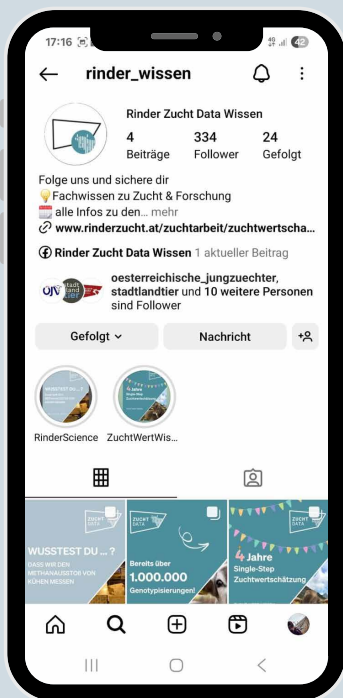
17:16 4G 42

rinder_wissen

Rinder Zucht Data Wissen
4 Beiträge
334 Follower
24 Gefolgt

Folge uns und sichere dir
💡Fachwissen zu Zucht & Forschung
alle Infos zu den... mehr
www.rinderzucht.at/zuchtarbeit/zuchtwertscha...
Rinder Zucht Data Wissen 1 aktueller Beitrag

oesterreichische_jungzuechter, stadtlandtier und 10 weitere Personen sind Follower

Gefolgt
Nachricht

RinderScience
ZuchtWertWis...

ZUCHT DATA
WUSSTEST DU ...?
DASS WIR DEN METHANAUSSTOß VON KÜHEN MESSEN

Bereits über
1.000.000
Genotypisierungen!

ZUCHT DATA
4 Jahre
Single-Step
Zuchtwertschätzung